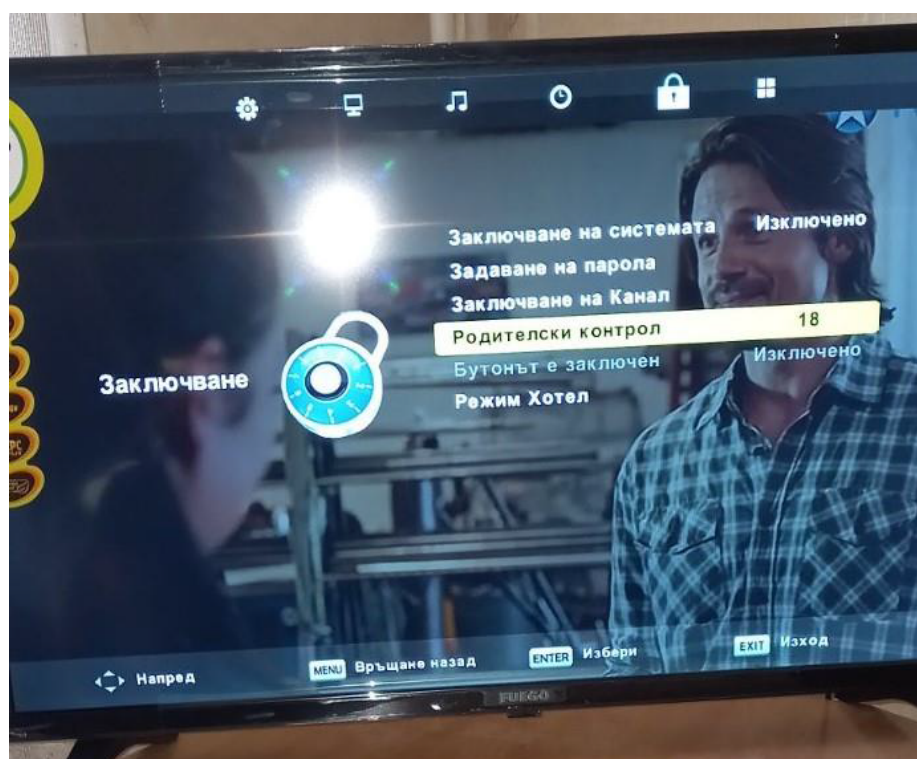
Заключване

Заключване на системата Изключено
Задаване на парола
Заключване на Канал
Родителски контрол 18
Бутонът е заключен Изключено
Режим Хотел

Напред MENU Връщане назад ENTER Избери EXIT Изход

FUEGO